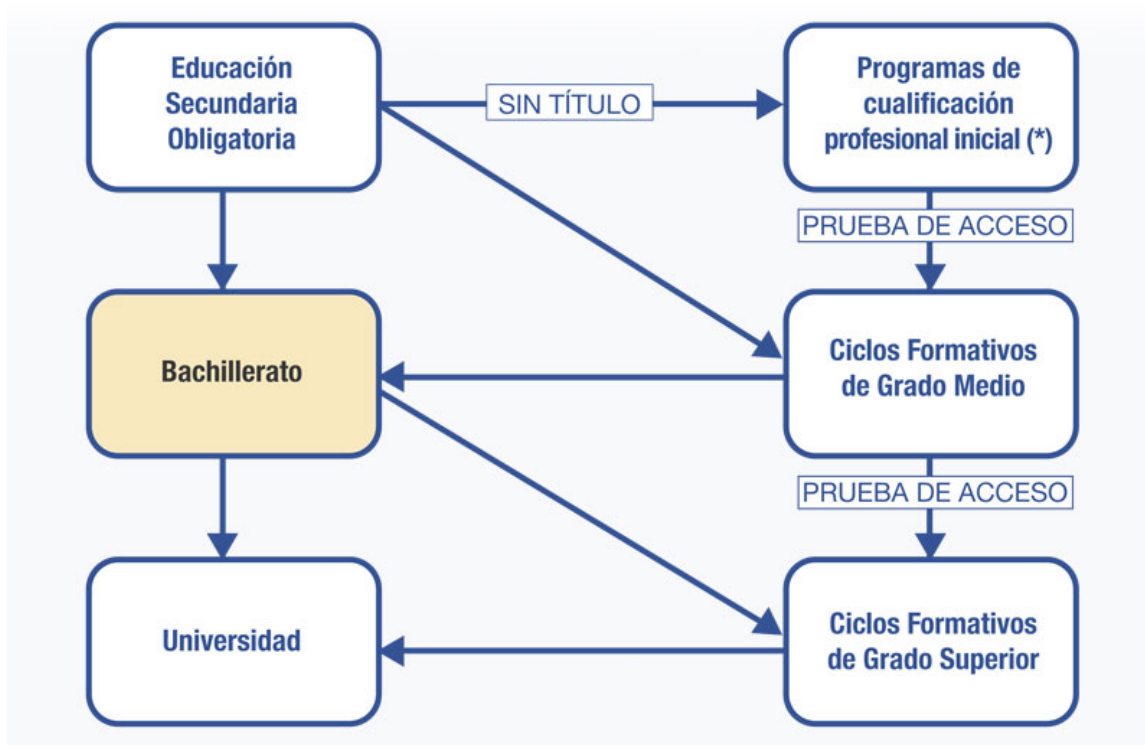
Educación Secundaria Obligatoria

SIN TÍTULO

Programas de cualificación profesional inicial (*)

PRUEBA DE ACCESO

Bachillerato

Ciclos Formativos de Grado Medio

PRUEBA DE ACCESO

Universidad

Ciclos Formativos de Grado Superior